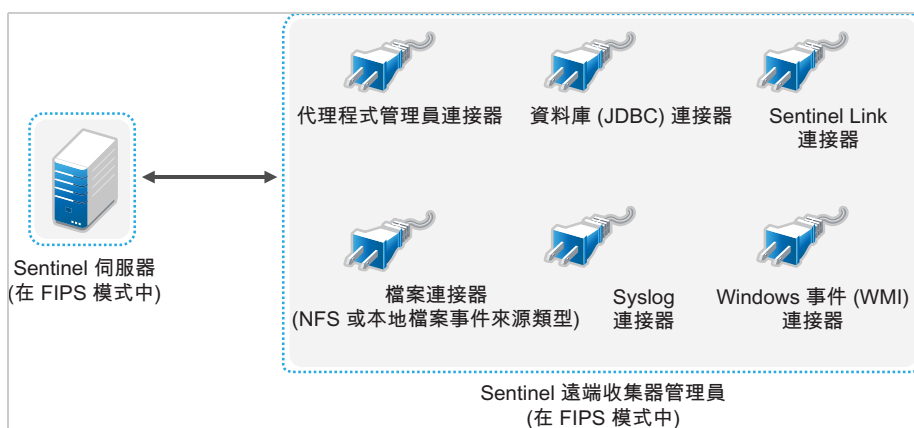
代理程式管理員連接器

資料庫 (JDBC) 連接器

Sentinel Link 連接器

Sentinel 伺服器 (在 FIPS 模式中)

檔案連接器 (NFS 或本地檔案事件來源類型)

Syslog 連接器

Windows 事件 (WMI) 連接器

Sentinel 遠端收集器管理員 (在 FIPS 模式中)